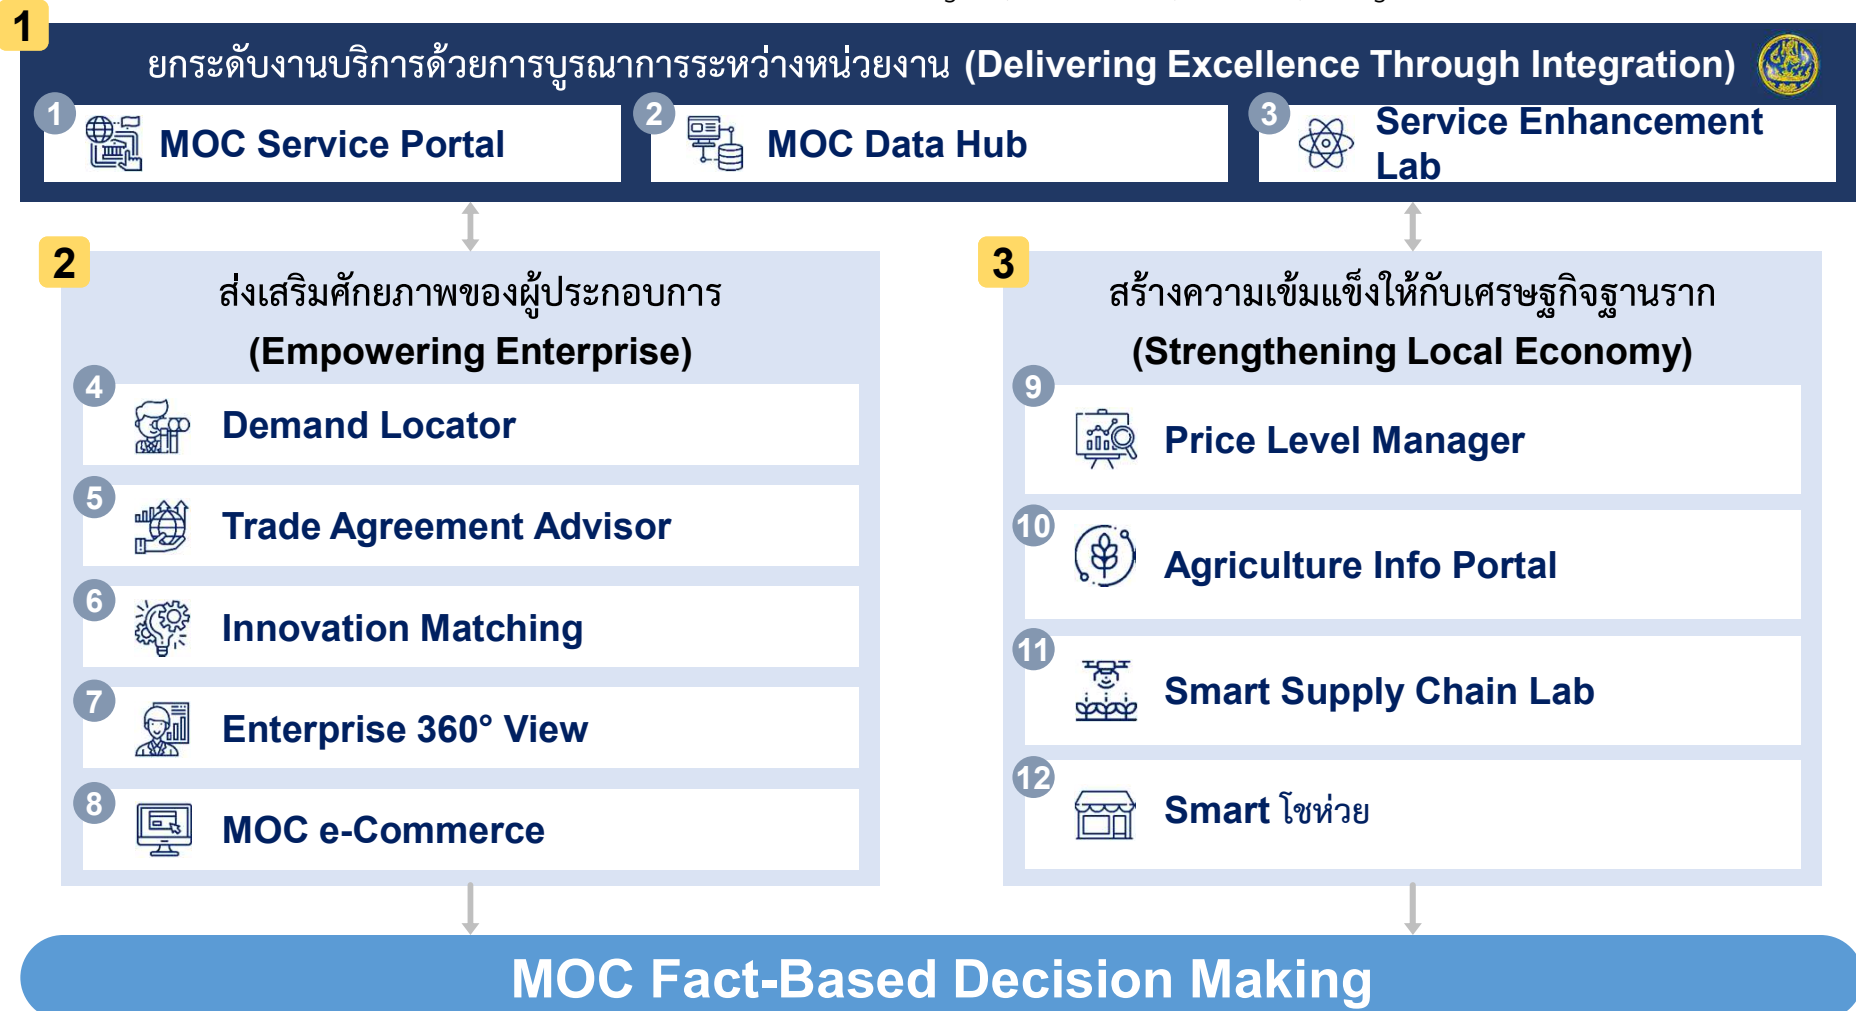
1

ยกระดับงานบริการด้วยการบูรณาการระหว่างหน่วยงาน (Delivering Excellence Through Integration)

1 MOC Service Portal

2 MOC Data Hub

3 Service Enhancement Lab

2

ส่งเสริมศักยภาพของผู้ประกอบการ (Empowering Enterprise)

4 Demand Locator

5 Trade Agreement Advisor

6 Innovation Matching

7 Enterprise 360° View

8 MOC e-Commerce

3

สร้างความเข้มแข็งให้กับเศรษฐกิจฐานราก (Strengthening Local Economy)

9 Price Level Manager

10 Agriculture Info Portal

11 Smart Supply Chain Lab

12 Smart โชห่วย

MOC Fact-Based Decision Making